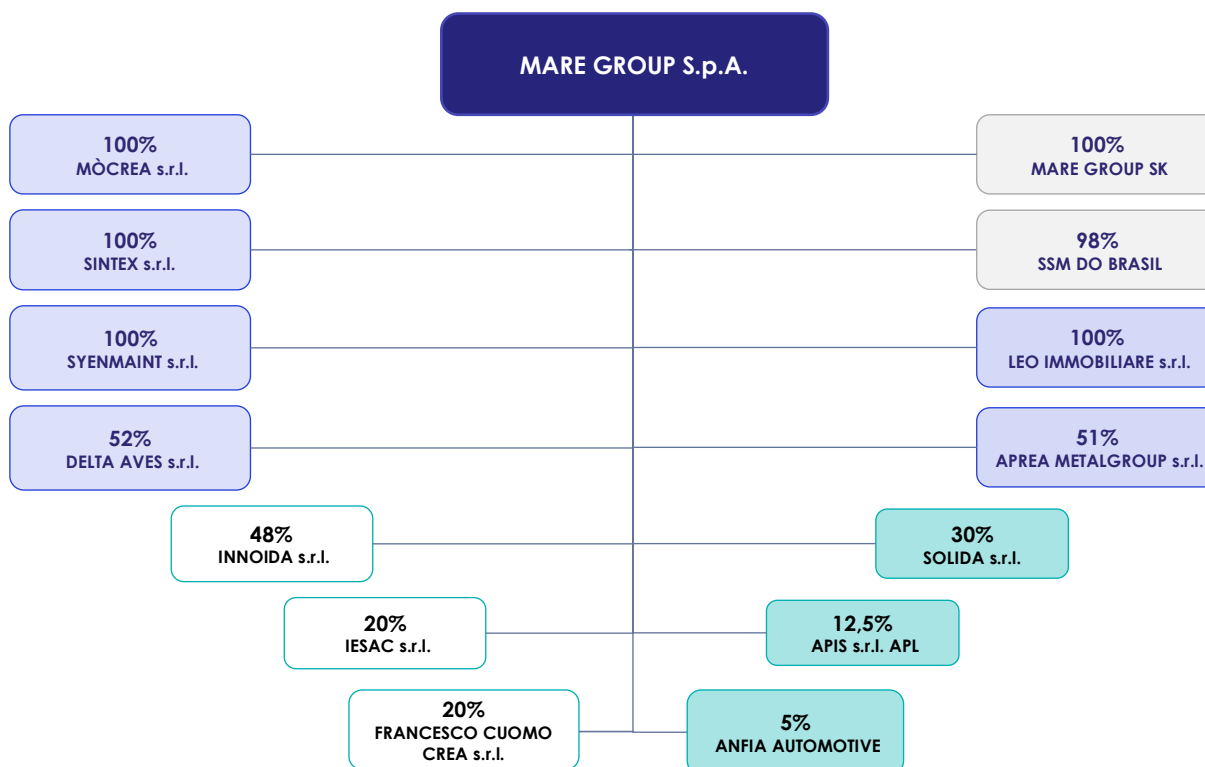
MARE GROUP S.p.A.

100%
MÒCREA s.r.l.

100%
MARE GROUP SK

100%
SINTEX s.r.l.

98%
SSM DO BRASIL

100%
SYENMAINT s.r.l.

100%
LEO IMMOBILIARE s.r.l.

52%
DELTA AVES s.r.l.

51%
APREA METALGROUP s.r.l.

48%
INNOIDA s.r.l.

30%
SOLIDA s.r.l.

20%
IESAC s.r.l.

12,5%
APIS s.r.l. APL

20%
FRANCESCO CUOMO CREA s.r.l.

5%
ANFIA AUTOMOTIVE